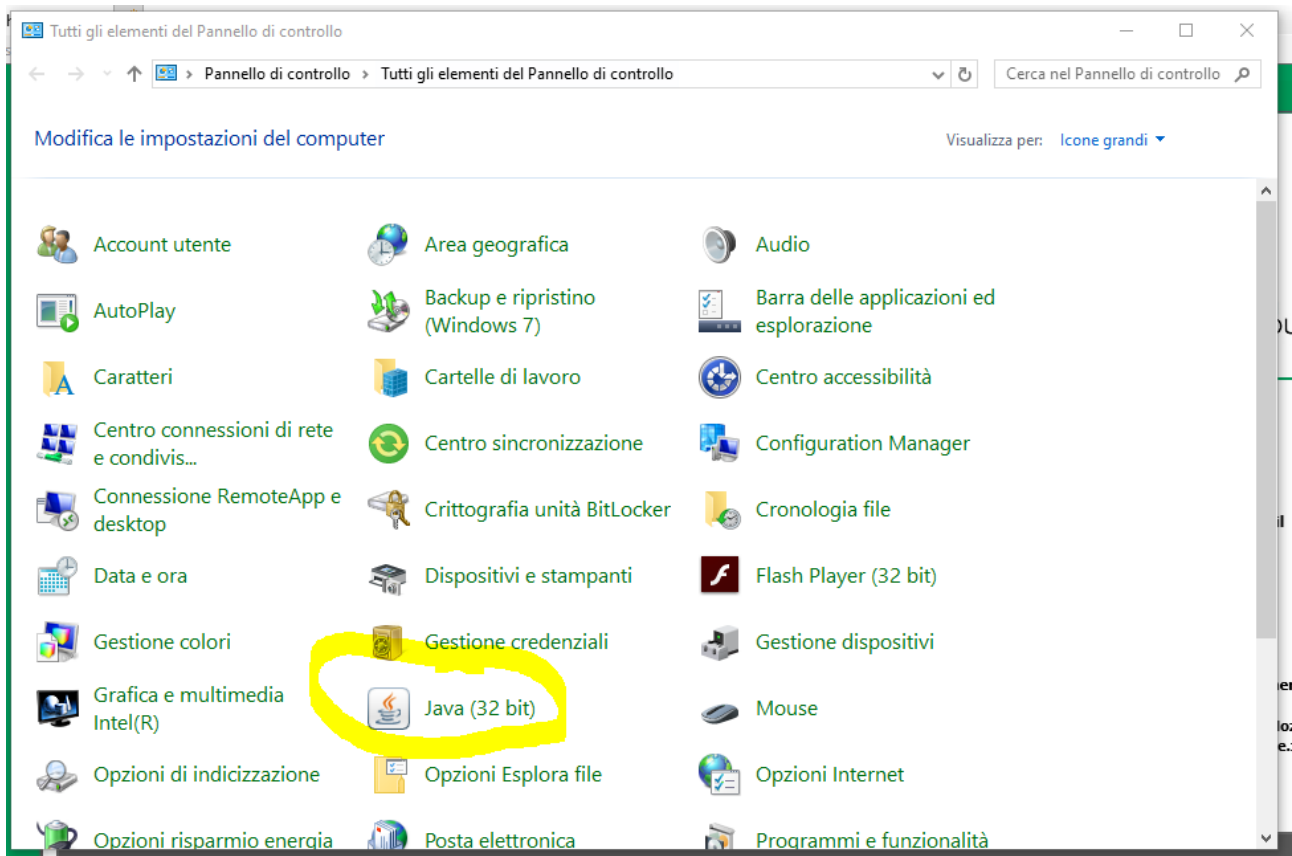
Tutti gli elementi del Pannello di controllo

Pannello di controllo > Tutti gli elementi del Pannello di controllo

Cerca nel Pannello di controllo

Modifica le impostazioni del computer

Visualizza per: Icone grandi

Account utente
Area geografica
Audio
AutoPlay
Backup e ripristino (Windows 7)
Barra delle applicazioni ed esplorazione
Caratteri
Cartelle di lavoro
Centro accessibilità
Centro connessioni di rete e condivis...
Centro sincronizzazione
Configuration Manager
Connessione RemoteApp e desktop
Crittografia unità BitLocker
Cronologia file
Data e ora
Dispositivi e stampanti
Flash Player (32 bit)
Gestione colori
Gestione credenziali
Gestione dispositivi
Grafica e multimedia Intel(R)
Java (32 bit)
Mouse
Opzioni di indicizzazione
Opzioni Esplora file
Opzioni Internet
Opzioni risparmio energia
Posta elettronica
Programmi e funzionalità